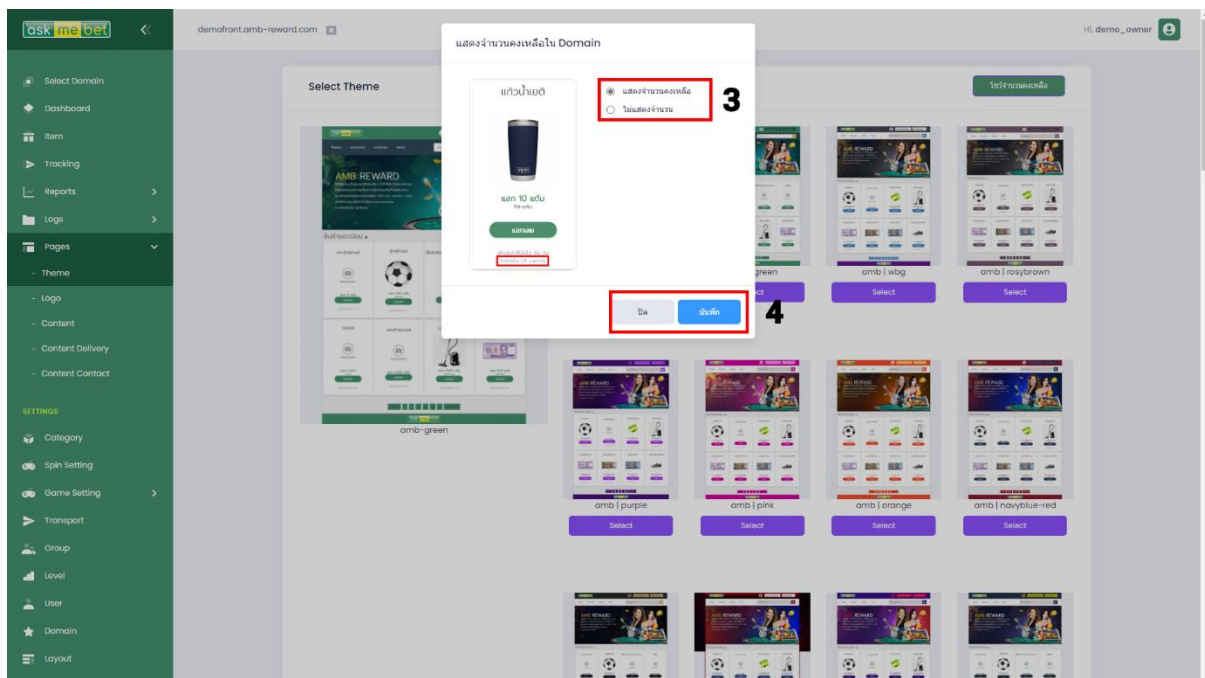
ask me bet

Select Domain
Dashboard
Item
Tracking
Reports
Logs
Pages
- Theme
- Logo
- Content
- Content Delivery
- Content Contact

SETTINGS
Category
Spin Setting
Game Setting
Transport
Group
Level
User
Domain
Layout

demofront.amb-reward.com

Hi, demo_owner

Select Theme

AMB REWARD

amb-green

แสดงจำนวนคงเหลือใน Domain

แก้วน้ำเยติ

แลก 10 แต้ม

แลกเลย

แสดงจำนวนคงเหลือ
ไม่แสดงจำนวน

3

ปิด
บันทึก

4

green
amb | wbg
amb | rosybrown
Select
Select
Select

amb | purple
amb | pink
amb | orange
amb | navyblue-red
Select
Select
Select
Select